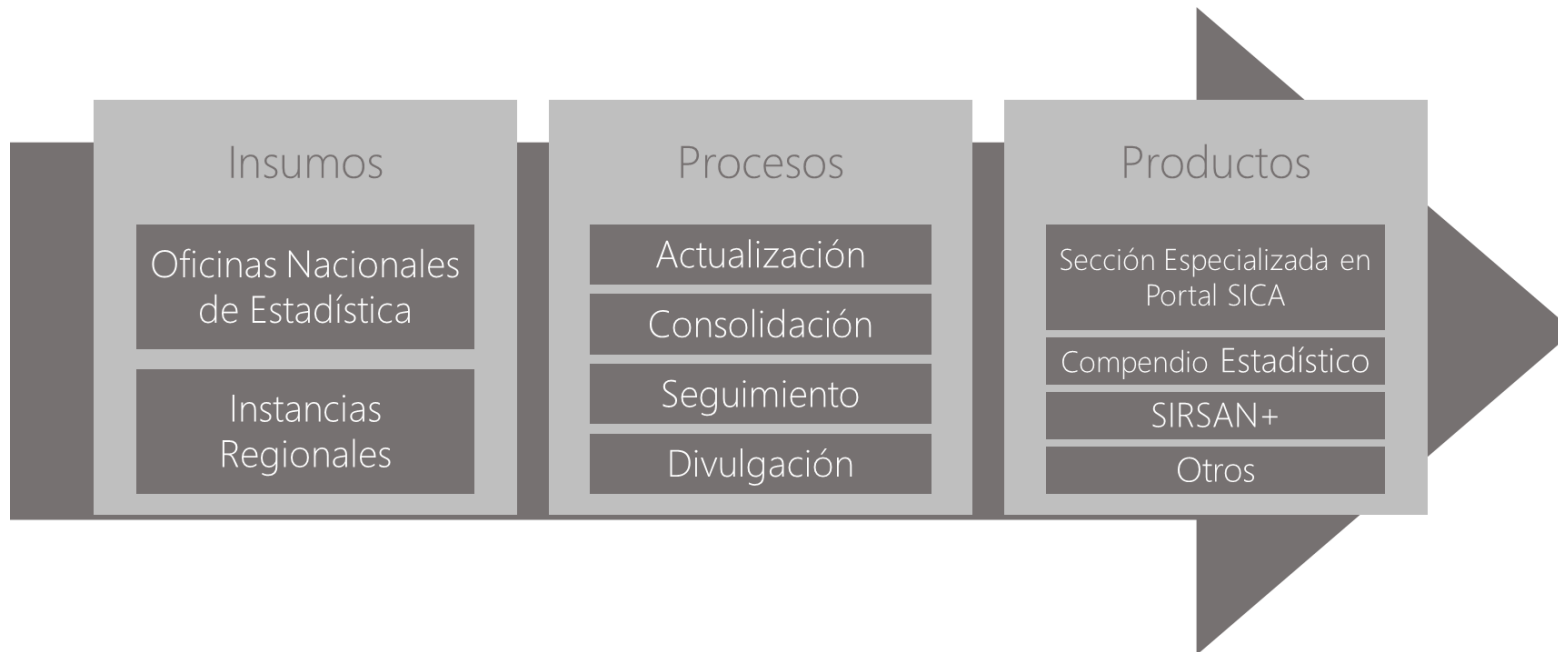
Insumos

Oficinas Nacionales de Estadística

Instancias Regionales

Procesos

Actualización

Consolidación

Seguimiento

Divulgación

Productos

Sección Especializada en Portal SICA

Compendio Estadístico

SIRSAN+

Otros